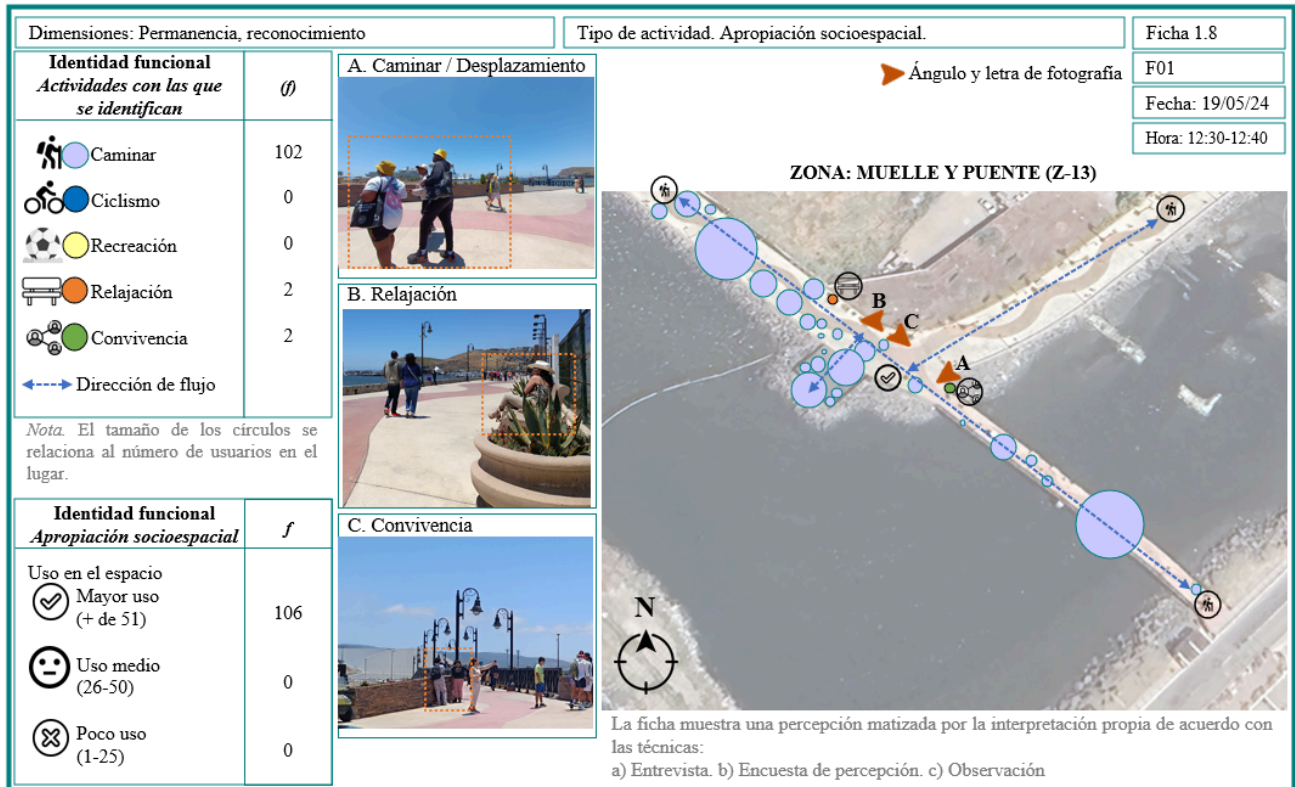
Dimensiones: Permanencia, reconocimiento

Tipo de actividad. Apropiación socioespacial.

Ficha 1.8

F01

Fecha: 19/05/24

Hora: 12:30-12:40

Ángulo y letra de fotografía

| Identidad funcional *Actividades con las que se identifican* | *(f)* |
|---|---|
| Caminar | 102 |
| Ciclismo | 0 |
| Recreación | 0 |
| Relajación | 2 |
| Convivencia | 2 |
| Dirección de flujo | |

*Nota.* El tamaño de los círculos se relaciona al número de usuarios en el lugar.

| Identidad funcional *Apropiación socioespacial* | *f* |
|---|---|
| Uso en el espacio | |
| Mayor uso (+ de 51) | 106 |
| Uso medio (26-50) | 0 |
| Poco uso (1-25) | 0 |

A. Caminar / Desplazamiento

B. Relajación

C. Convivencia

ZONA: MUELLE Y PUENTE (Z-13)

B

C

A

N

La ficha muestra una percepción matizada por la interpretación propia de acuerdo con las técnicas:
a) Entrevista. b) Encuesta de percepción. c) Observación